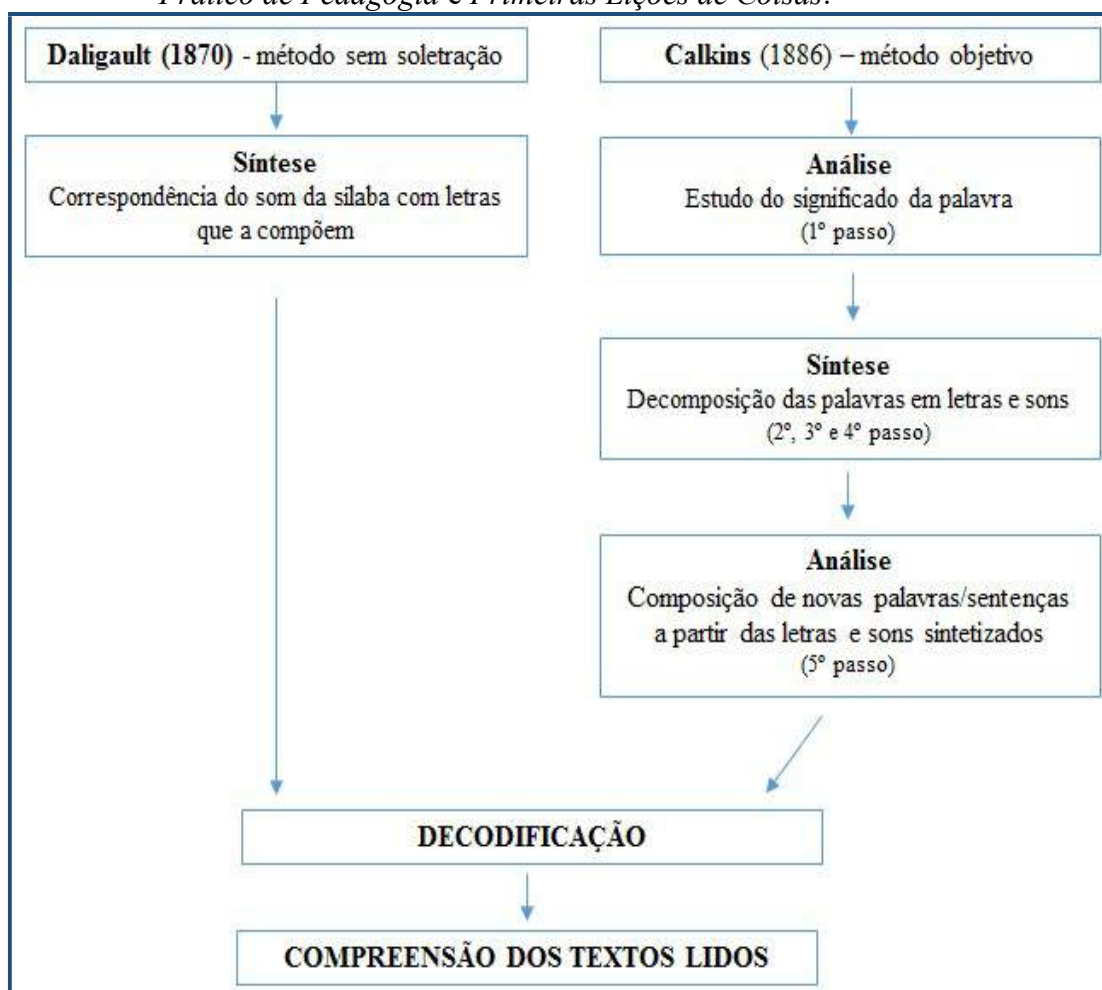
Prático de Pedagogia e Primeiras Lições de Coisas.

Daligault (1870) - método sem soletração

Síntese
Correspondência do som da sílaba com letras que a compõem

Calkins (1886) – método objetivo

Análise
Estudo do significado da palavra
(1° passo)

Síntese
Decomposição das palavras em letras e sons
(2°, 3° e 4° passo)

Análise
Composição de novas palavras/sentenças a partir das letras e sons sintetizados
(5° passo)

DECODIFICAÇÃO

COMPREENSÃO DOS TEXTOS LIDOS